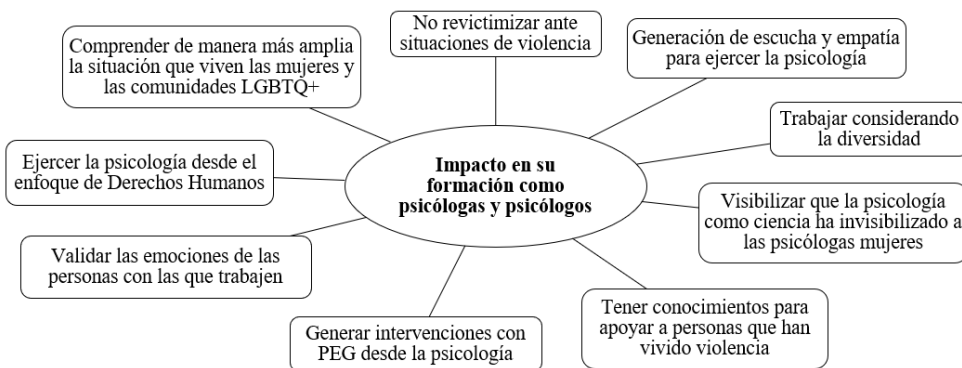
Impacto en su formación como psicólogas y psicólogos

No revictimizar ante situaciones de violencia

Generación de escucha y empatía para ejercer la psicología

Trabajar considerando la diversidad

Visibilizar que la psicología como ciencia ha invisibilizado a las psicólogas mujeres

Tener conocimientos para apoyar a personas que han vivido violencia

Generar intervenciones con PEG desde la psicología

Validar las emociones de las personas con las que trabajen

Ejercer la psicología desde el enfoque de Derechos Humanos

Comprender de manera más amplia la situación que viven las mujeres y las comunidades LGBTQ+